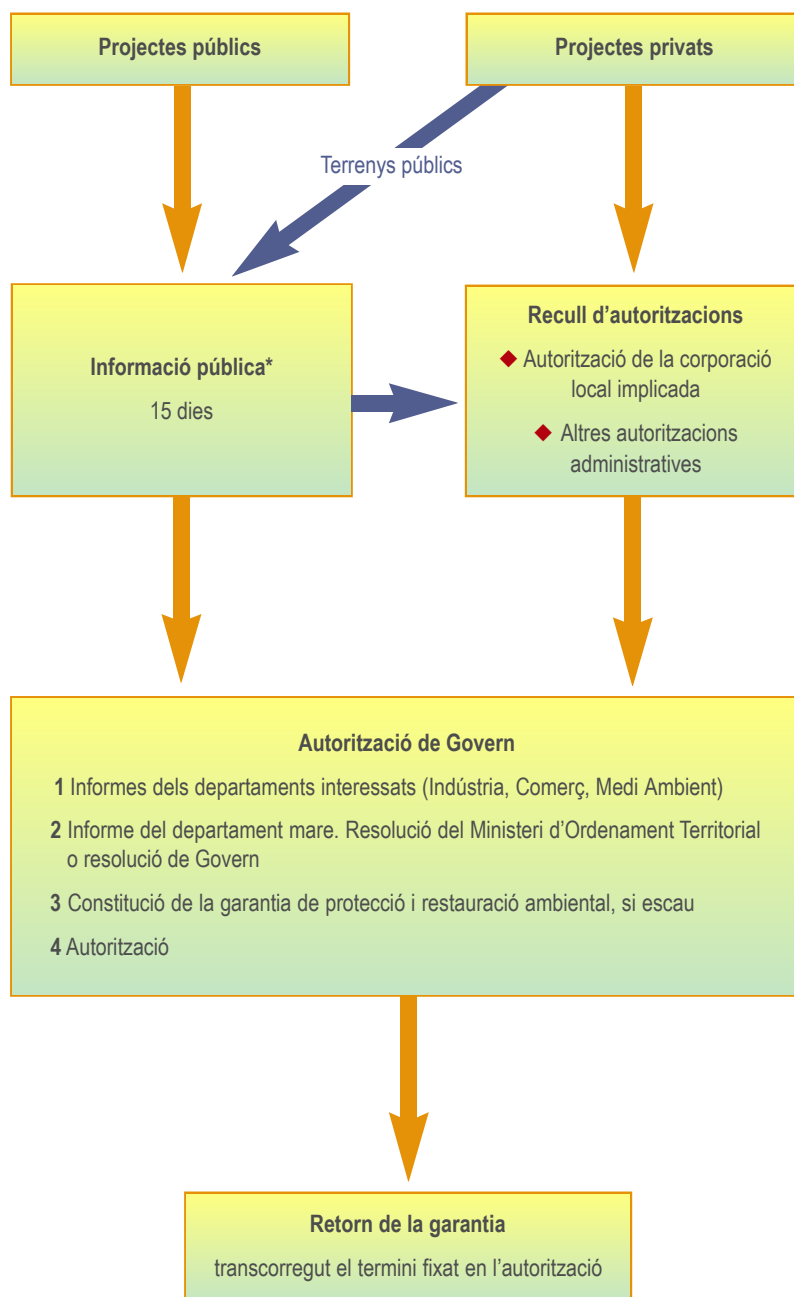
Projectes públics

Projectes privats

Terrenys públics

Informació pública*
15 dies

Recull d'autoritzacions
◆ Autorització de la corporació local implicada
◆ Altres autoritzacions administratives

Autorització de Govern
1 Informes dels departaments interessats (Indústria, Comerç, Medi Ambient)
2 Informe del departament mare. Resolució del Ministeri d'Ordenament Territorial o resolució de Govern
3 Constitució de la garantia de protecció i restauració ambiental, si escau
4 Autorització

Retorn de la garantia
transcorregut el termini fixat en l'autorització